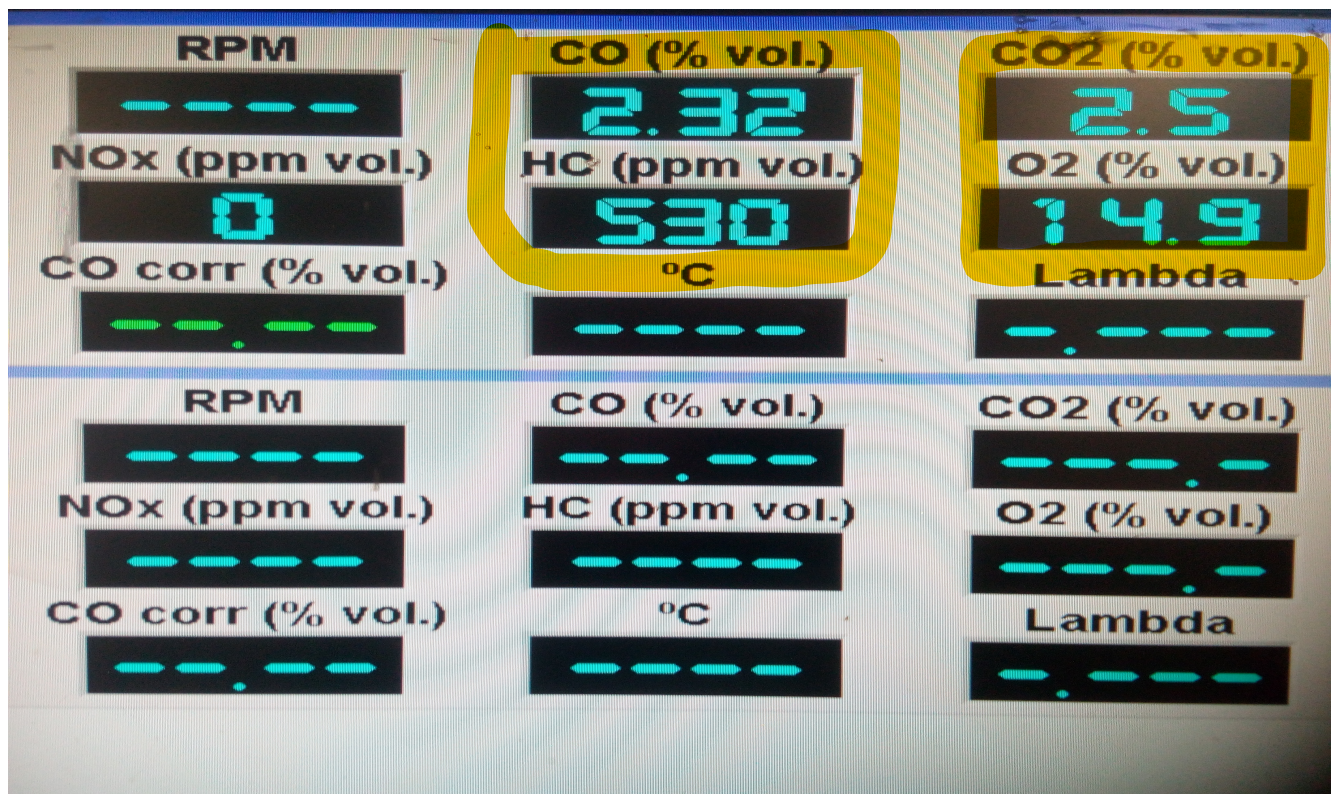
RPM
----
CO (% vol.)
2.32
CO2 (% vol.)
2.5
NOx (ppm vol.)
0
HC (ppm vol.)
530
O2 (% vol.)
14.9
CO corr (% vol.)
--.--
°C
----
Lambda
-.---

RPM
----
CO (% vol.)
--.--
CO2 (% vol.)
---.-
NOx (ppm vol.)
----
HC (ppm vol.)
----
O2 (% vol.)
---.-
CO corr (% vol.)
--.--
°C
----
Lambda
-.---